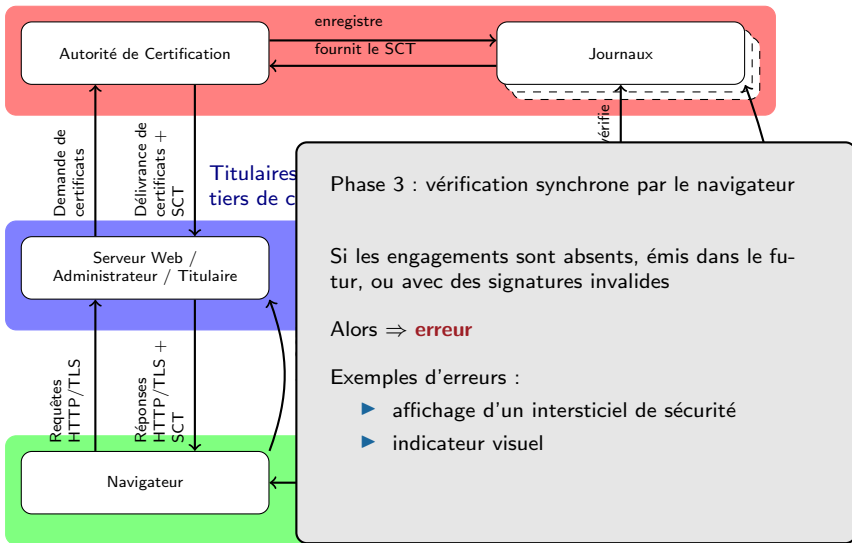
enregistre

Autorité de Certification

fournit le SCT

Journaux

Demande de certificats

Délivrance de certificats + SCT

Titulaires tiers de c

vérifie

Serveur Web / Administrateur / Titulaire

Requêtes HTTP/TLS

Réponses HTTP/TLS + SCT

Navigateur

Phase 3 : vérification synchrone par le navigateur

Si les engagements sont absents, émis dans le futur, ou avec des signatures invalides

Alors ⇒ **erreur**

Exemples d'erreurs :

- affichage d'un intersticiel de sécurité
- indicateur visuel